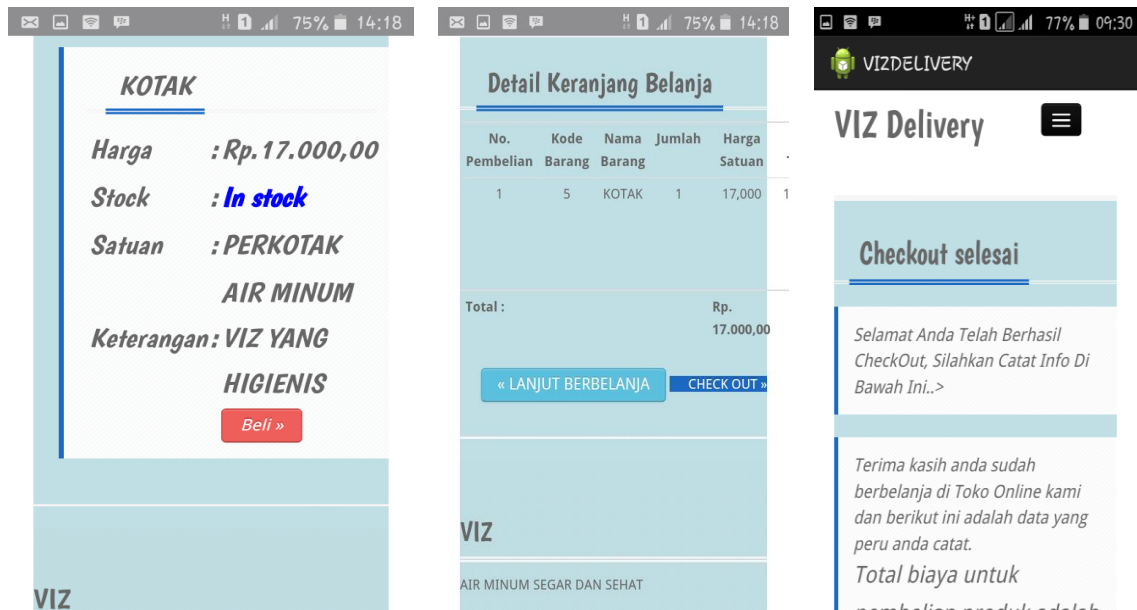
75% 14:18

KOTAK

Harga : Rp.17.000,00

Stock : In stock

Satuan : PERKOTAK AIR MINUM

Keterangan : VIZ YANG HIGIENIS

Beli »

VIZ

75% 14:18

Detail Keranjang Belanja

| No. Pembelian | Kode Barang | Nama Barang | Jumlah | Harga Satuan |
|---|---|---|---|---|
| 1 | 5 | KOTAK | 1 | 17,000 |

Total : Rp. 17.000,00

« LANJUT BERBELANJA

CHECK OUT »

VIZ

AIR MINUM SEGAR DAN SEHAT

77% 09:30

VIZDELIVERY

VIZ Delivery

Checkout selesai

Selamat Anda Telah Berhasil CheckOut, Silahkan Catat Info Di Bawah Ini..>

Terima kasih anda sudah berbelanja di Toko Online kami dan berikut ini adalah data yang peru anda catat.

Total biaya untuk

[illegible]